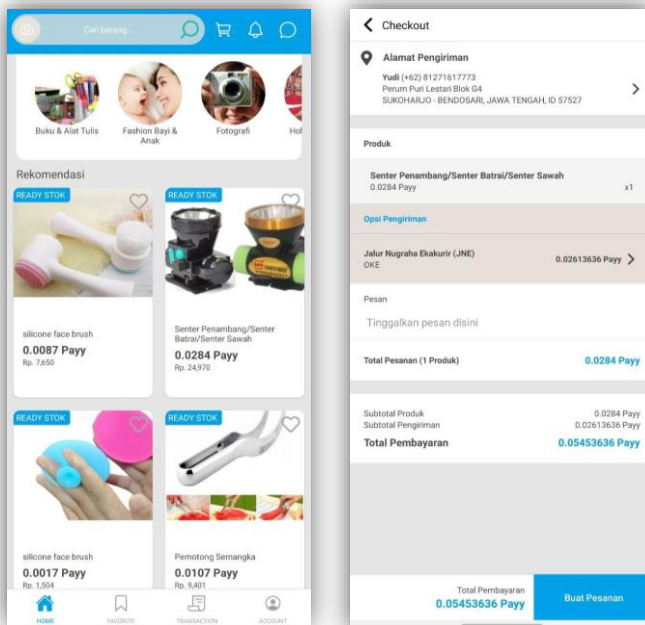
Cari barang...

Buku & Alat Tulis
Fashion Bayi & Anak
Fotografi
Hol

Rekomendasi

READY STOK
silicone face brush
0.0087 Payy
Rp. 7,650

READY STOK
Senter Penambang/Senter Batrai/Senter Sawah
0.0284 Payy
Rp. 24,970

READY STOK
silicone face brush
0.0017 Payy
Rp. 1,504

READY STOK
Pemotong Semangka
0.0107 Payy
Rp. 9,401

HOME
FAVORITE
TRANSACTION
ACCOUNT

Checkout

Alamat Pengiriman
Yudi (+62) 81271617773
Perum Puri Lestari Blok G4
SUKOHARJO - BENDOSARI, JAWA TENGAH, ID 57527

Produk

Senter Penambang/Senter Batrai/Senter Sawah
0.0284 Payy
x1

Opsi Pengiriman

Jalur Nugraha Ekakurir (JNE)
OKE
0.02613636 Payy

Pesan
Tinggalkan pesan disini

Total Pesanan (1 Produk)
0.0284 Payy

Subtotal Produk 0.0284 Payy
Subtotal Pengiriman 0.02613636 Payy
Total Pembayaran 0.05453636 Payy

Total Pembayaran
0.05453636 Payy
Buat Pesanan